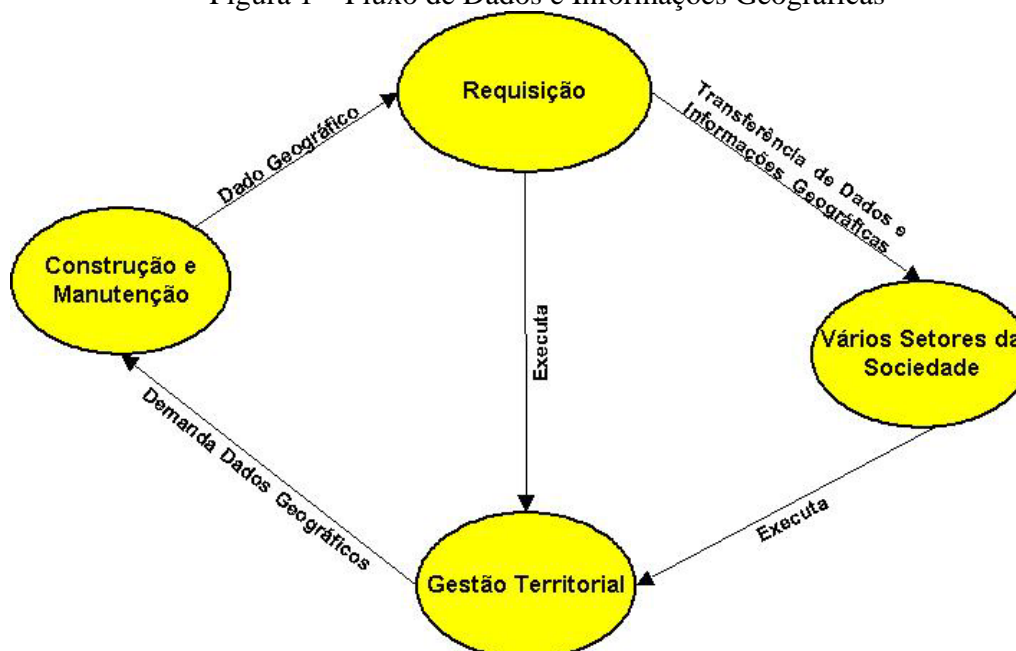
Figura 1 – Fluxo de Dados e Informações Geográficas

Requisição

Dado Geográfico

Transferência de Dados e Informações Geográficas

Construção e Manutenção

Executa

Vários Setores da Sociedade

Demanda Dados Geográficos

Executa

Gestão Territorial